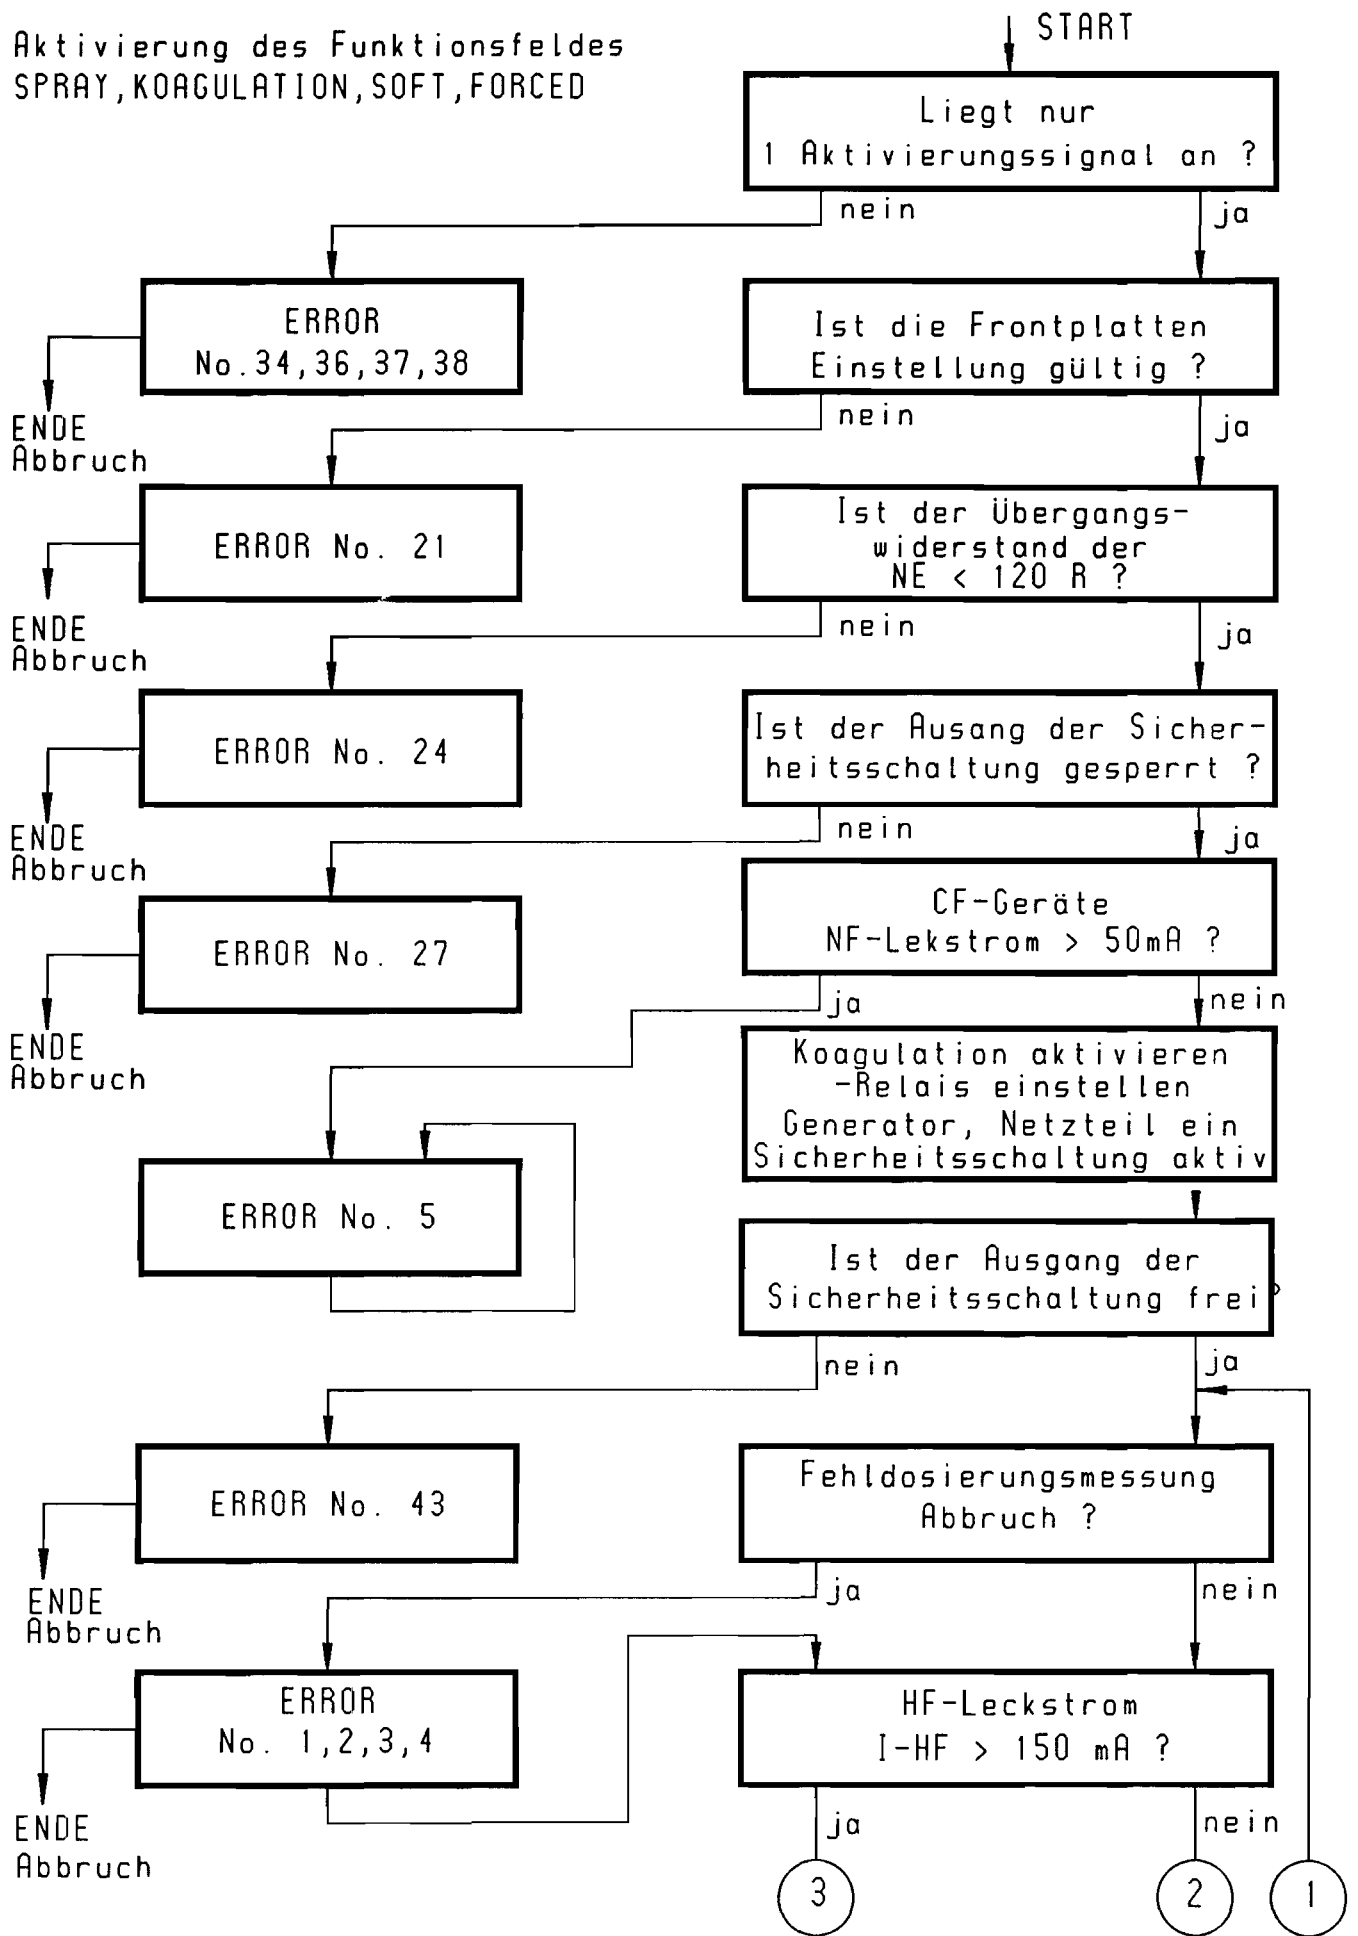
Aktivierung des Funktionsfeldes
SPRAY, KOAGULATION, SOFT, FORCED

START

Liegt nur 1 Aktivierungssignal an ?

nein

ja

ERROR No. 34, 36, 37, 38

ENDE Abbruch

Ist die Frontplatten Einstellung gültig ?

nein

ja

ERROR No. 21

ENDE Abbruch

Ist der Übergangswiderstand der NE < 120 R ?

nein

ja

ERROR No. 24

ENDE Abbruch

Ist der Ausgang der Sicherheitsschaltung gesperrt ?

nein

ja

ERROR No. 27

ENDE Abbruch

CF-Geräte NF-Lekstrom > 50mA ?

ja

nein

Koagulation aktivieren -Relais einstellen Generator, Netzteil ein Sicherheitsschaltung aktiv

ERROR No. 5

Ist der Ausgang der Sicherheitsschaltung frei ?

nein

ja

ERROR No. 43

ENDE Abbruch

Fehldosierungsmessung Abbruch ?

ja

nein

ERROR No. 1, 2, 3, 4

ENDE Abbruch

HF-Leckstrom I-HF > 150 mA ?

ja

nein

3

2

1